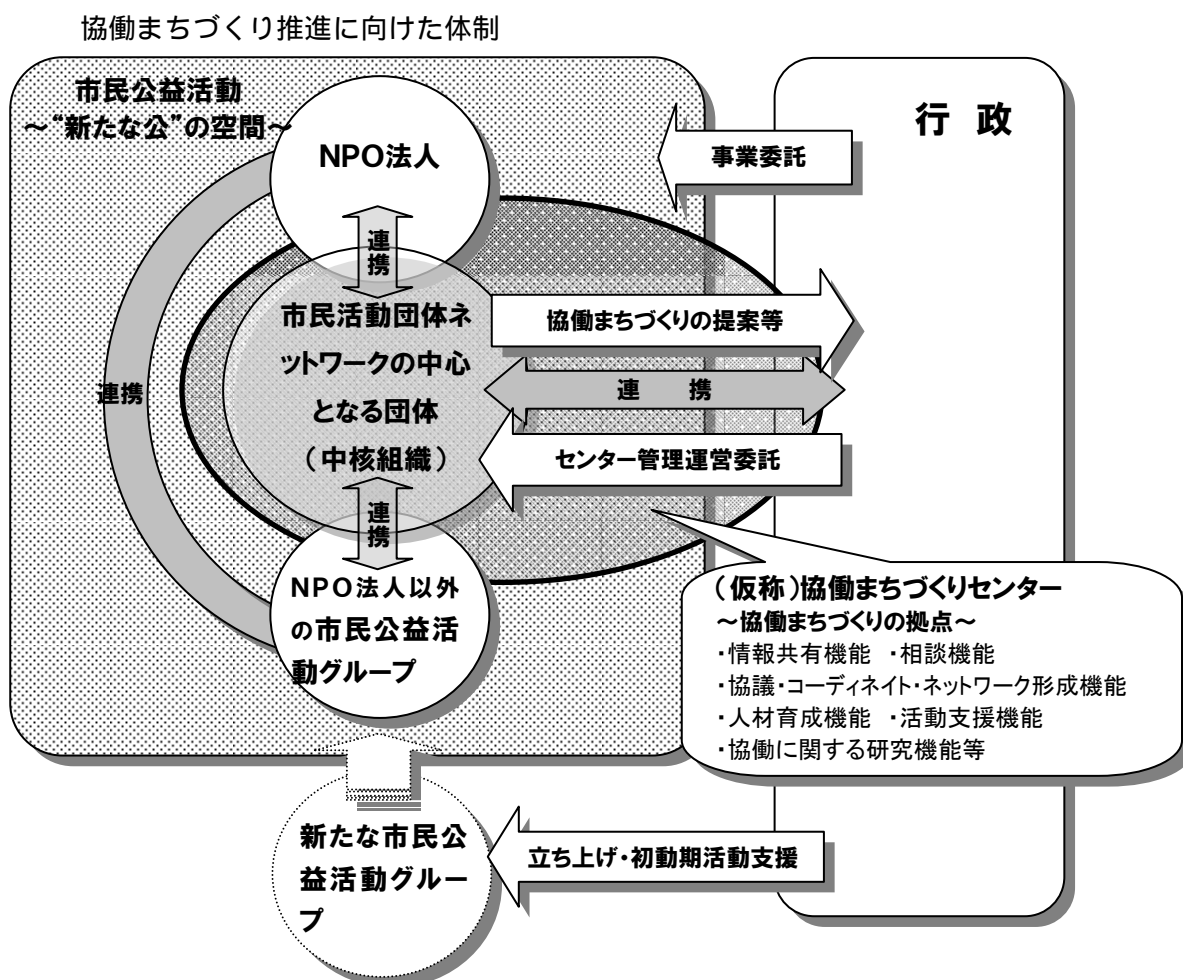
協働まちづくり推進に向けた体制

市民公益活動
～"新たな公"の空間～

行政

NPO法人

事業委託

連携

市民活動団体ネットワークの中心となる団体
（中核組織）

協働まちづくりの提案等

連携

連　携

センター管理運営委託

連携

NPO法人以外の市民公益活動グループ

（仮称）協働まちづくりセンター
～協働まちづくりの拠点～
・情報共有機能　・相談機能
・協議・コーディネイト・ネットワーク形成機能
・人材育成機能　・活動支援機能
・協働に関する研究機能等

新たな市民公益活動グループ

立ち上げ・初動期活動支援